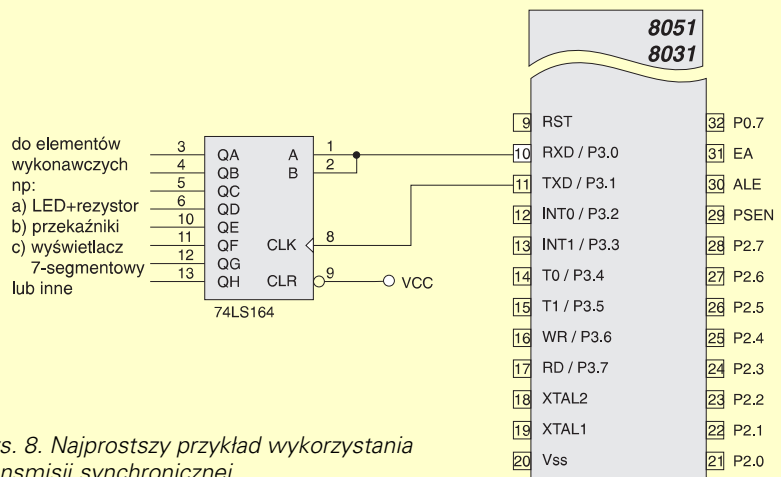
8051
8031

do elementów wykonawczych np:
a) LED+rezystor
b) przekaźniki
c) wyświetlacz 7-segmentowy
lub inne

3 QA
4 QB
5 QC
6 QD
10 QE
11 QF
12 QG
13 QH

A 1
B 2
CLK 8
CLR 9

VCC

74LS164

9 RST
10 RXD / P3.0
11 TXD / P3.1
12 INT0 / P3.2
13 INT1 / P3.3
14 T0 / P3.4
15 T1 / P3.5
16 WR / P3.6
17 RD / P3.7
18 XTAL2
19 XTAL1
20 Vss

32 P0.7
31 EA
30 ALE
29 PSEN
28 P2.7
27 P2.6
26 P2.5
25 P2.4
24 P2.3
23 P2.2
22 P2.1
21 P2.0

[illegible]s. 8. Najprostszy przykład wykorzystania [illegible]nsmisji synchronicznej